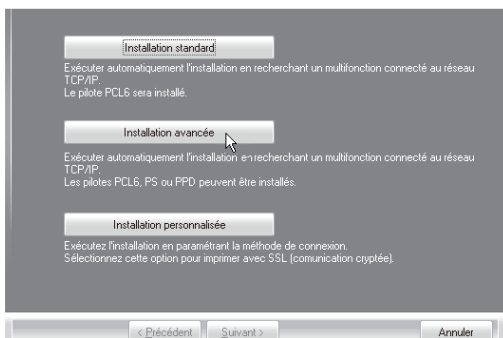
Installation standard

Exécuter automatiquement l'installation en recherchant un multifonction connecté au réseau TCP/IP.
Le pilote PCL6 sera installé.

Installation avancée

Exécuter automatiquement l'installation en recherchant un multifonction connecté au réseau TCP/IP.
Les pilotes PCL6, PS ou PPD peuvent être installés.

Installation personnalisée

Exécutez l'installation en paramétrant la méthode de connexion.
Sélectionnez cette option pour imprimer avec SSL (comunication cryptée).

< Précédent | Suivant > | Annuler